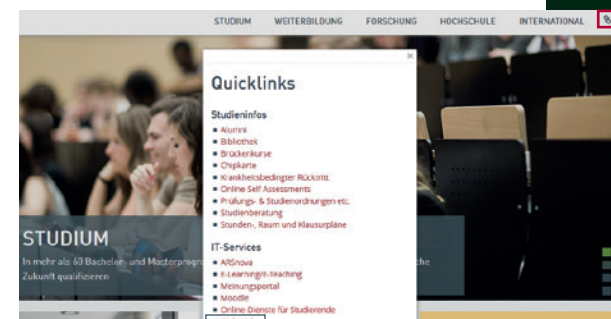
STUDIUM WEITERBILDUNG FORSCHUNG HOCHSCHULE INTERNATIONAL

×

Quicklinks

Studieninfos

- Alumni
- Bibliothek
- Brückenkurse
- Chipkarte
- Krankheitsbedingter Rücktritt
- Online Self Assessments
- Prüfungs- & Studienordnungen etc.
- Studienberatung
- Stunden-, Raum und Klausurpläne

IT-Services

- ARSnova
- E-Learning/E-Teaching
- Meinungsportal
- Moodle
- Online-Dienste für Studierende

STUDIUM

In mehr als 60 Bachelor- und Masterprogra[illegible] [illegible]che Zukunft qualifizieren